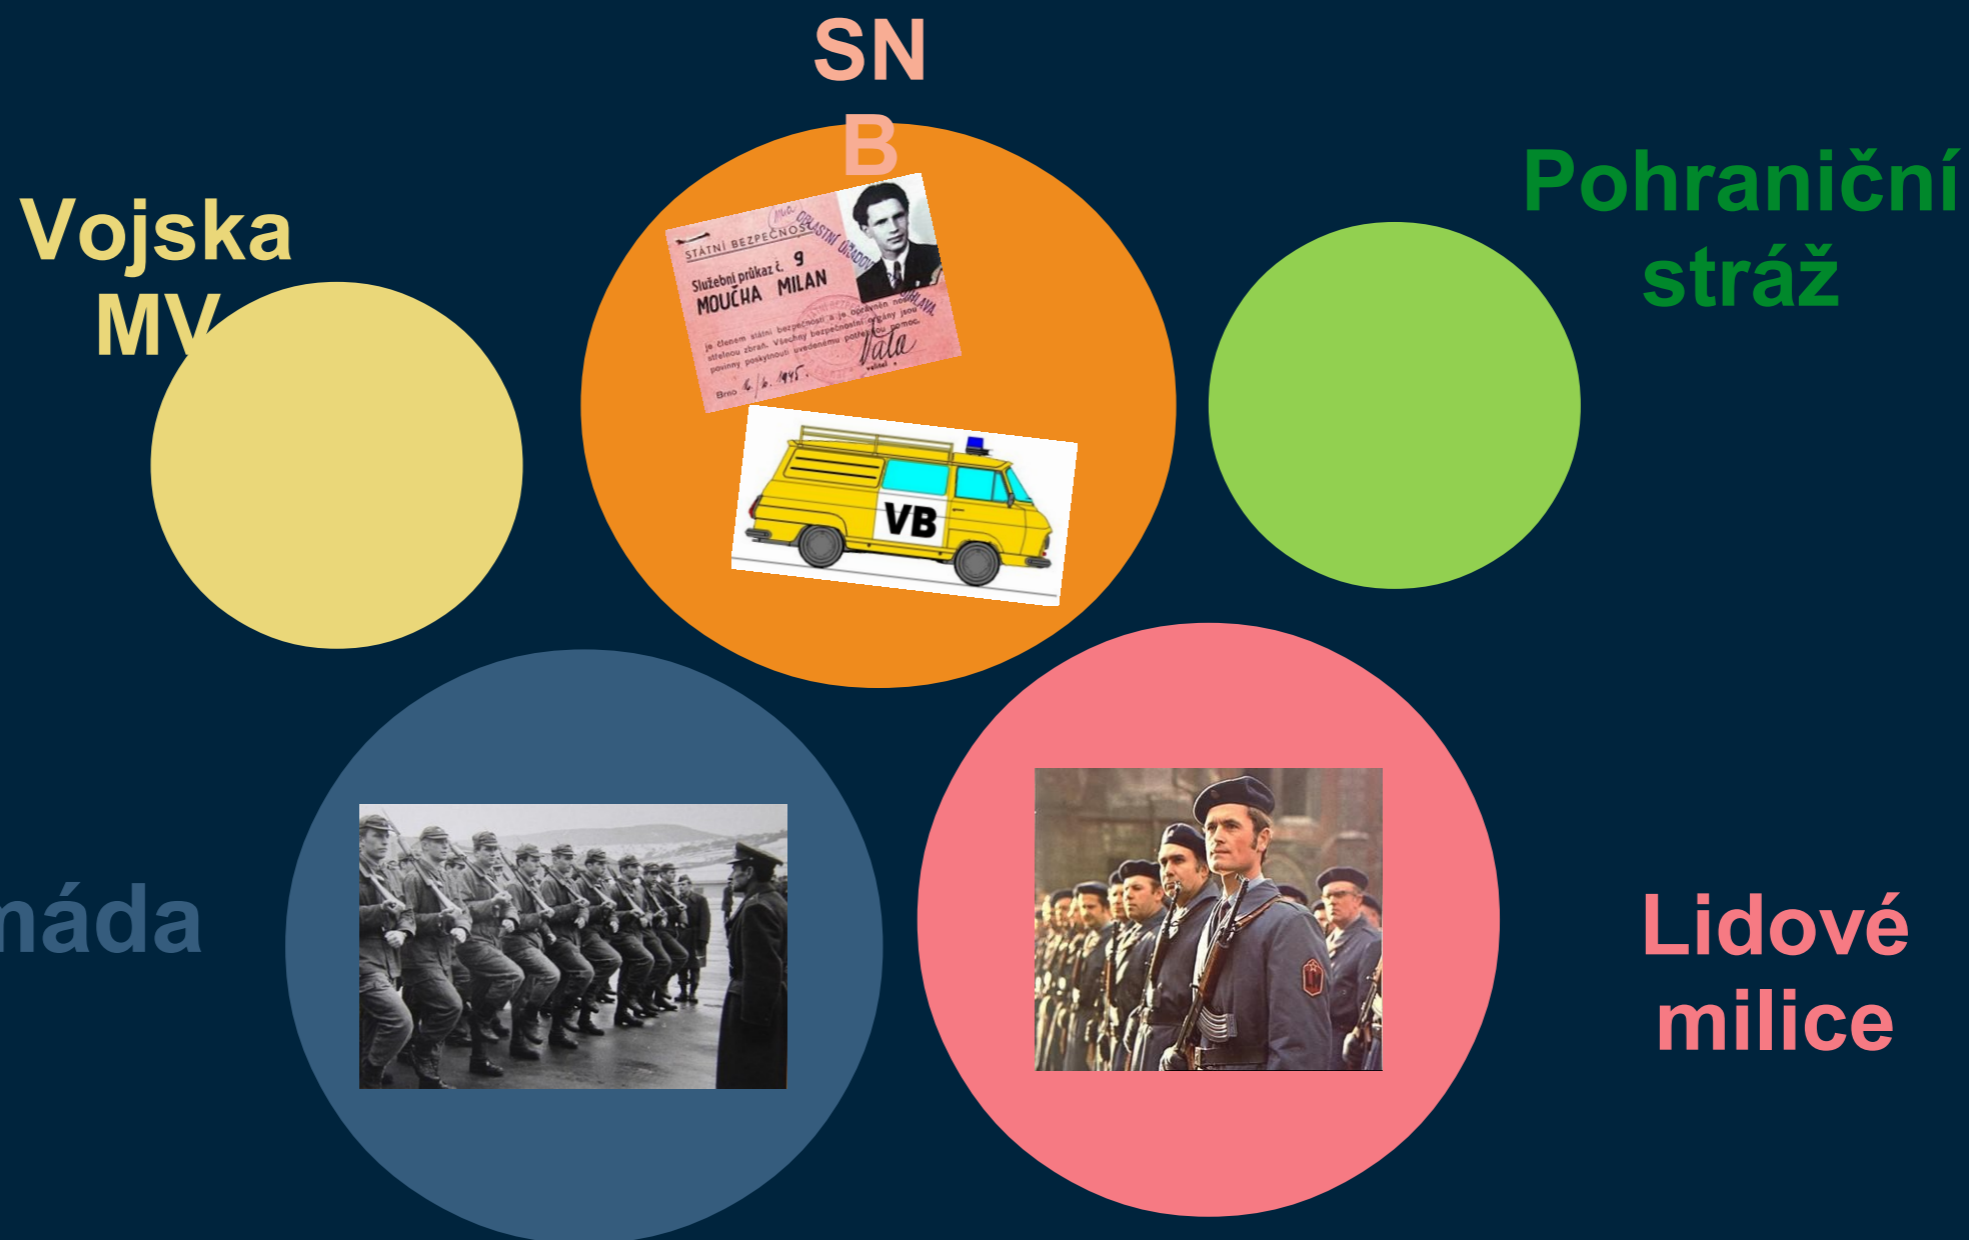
SN
B

Vojska
MV

STÁTNÍ BEZPEČNOST
OBLASTNÍ ÚŘADOVNA JIHLAVA
Služební průkaz č. 9
MOUČKA MILAN
je členem státní bezpečnosti a je oprávněn nositi střelnou zbraň. Všechny bezpečnostní orgány jsou povinny poskytnouti uvedenému potřebnou pomoc.
Brno 6./6. 1945.
Vala
velitel

VB

Pohraniční
stráž

máda

Lidové
milice